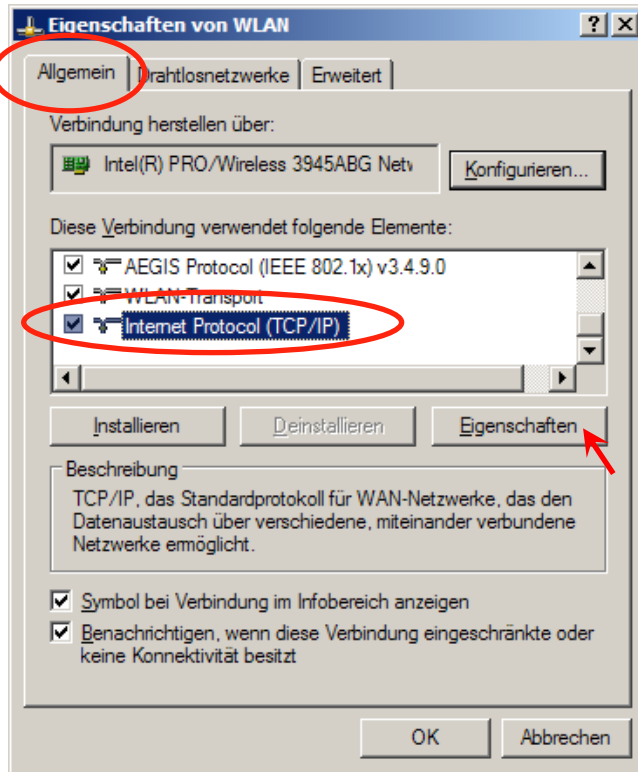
Eigenschaften von WLAN

? X

Allgemein | Drahtlosnetzwerke | Erweitert

Verbindung herstellen über:

Intel(R) PRO/Wireless 3945ABG Netw

Konfigurieren...

Diese Verbindung verwendet folgende Elemente:

AEGIS Protocol (IEEE 802.1x) v3.4.9.0

WLAN-Transport

Internet Protocol (TCP/IP)

Installieren | Deinstallieren | Eigenschaften

Beschreibung

TCP/IP, das Standardprotokoll für WAN-Netzwerke, das den Datenaustausch über verschiedene, miteinander verbundene Netzwerke ermöglicht.

Symbol bei Verbindung im Infobereich anzeigen

Benachrichtigen, wenn diese Verbindung eingeschränkte oder keine Konnektivität besitzt

OK | Abbrechen